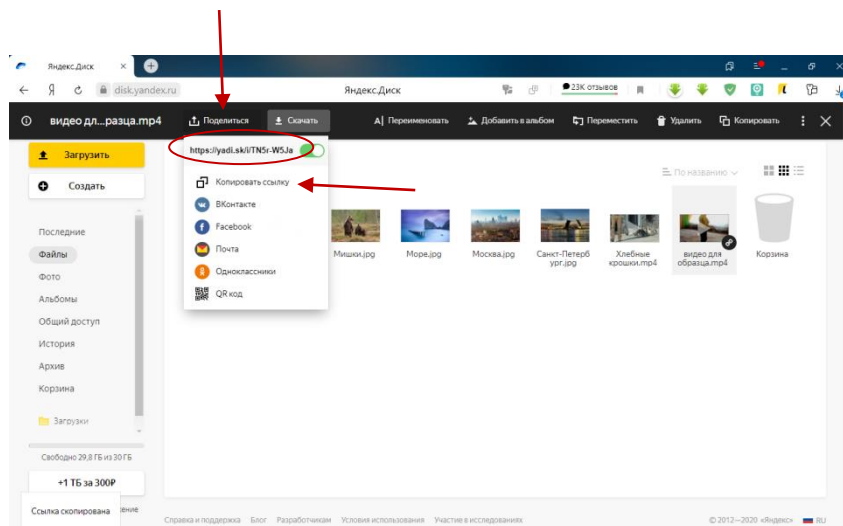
Яндекс.Диск

Я disk.yandex.ru Яндекс.Диск 23К отзывов

видео дл...разца.mp4 Поделиться Скачать Переименовать Добавить в альбом Переместить Удалить Копировать

Загрузить

Создать

Последние
Файлы
Фото
Альбомы
Общий доступ
История
Архив
Корзина

Загрузки

Свободно 29,8 ГБ из 30 ГБ

+1 ТБ за 300₽

https://yadi.sk/i/TN5r-W5Ja

Копировать ссылку
ВКонтакте
Facebook
Почта
Одноклассники
QR код

По названию

Мишки.jpg
Море.jpg
Москва.jpg
Санкт-Петербург.jpg
Хлебные крошки.mp4
видео для образца.mp4
Корзина

Ссылка скопирована ение

Справка и поддержка Блог Разработчикам Условия использования Участие в исследованиях

© 2012—2020 «Яндекс» RU